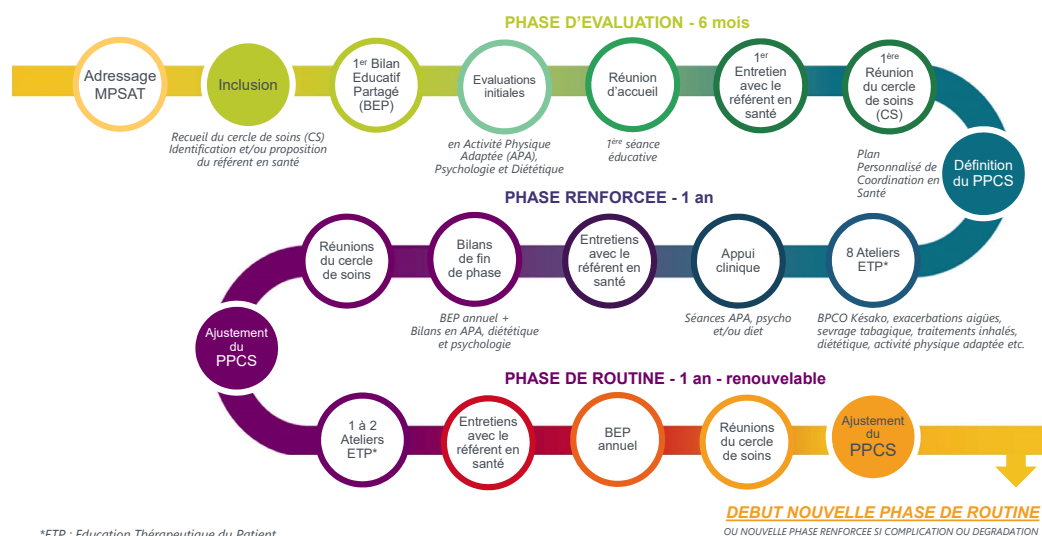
PHASE D'EVALUATION - 6 mois

Adressage MPSAT

Inclusion

Recueil du cercle de soins (CS) Identification et/ou proposition du référent en santé

$1^{er}$ Bilan Educatif Partagé (BEP)

Evaluations initiales

en Activité Physique Adaptée (APA), Psychologie et Diététique

Réunion d'accueil

$1^{ère}$ séance éducative

$1^{er}$ Entretien avec le référent en santé

$1^{ère}$ Réunion du cercle de soins (CS)

Plan Personnalisé de Coordination en Santé

Définition du PPCS

PHASE RENFORCEE - 1 an

Réunions du cercle de soins

Bilans de fin de phase

BEP annuel + Bilans en APA, diététique et psychologie

Entretiens avec le référent en santé

Appui clinique

Séances APA, psycho et/ou diet

8 Ateliers ETP*

BPCO Késako, exacerbations aigües, sevrage tabagique, traitements inhalés, diététique, activité physique adaptée etc.

Ajustement du PPCS

PHASE DE ROUTINE - 1 an - renouvelable

1 à 2 Ateliers ETP*

Entretiens avec le référent en santé

BEP annuel

Réunions du cercle de soins

Ajustement du PPCS

DEBUT NOUVELLE PHASE DE ROUTINE

OU NOUVELLE PHASE RENFORCEE SI COMPLICATION OU DEGRADATION

*ETP : Education Thérapeutique du Patient